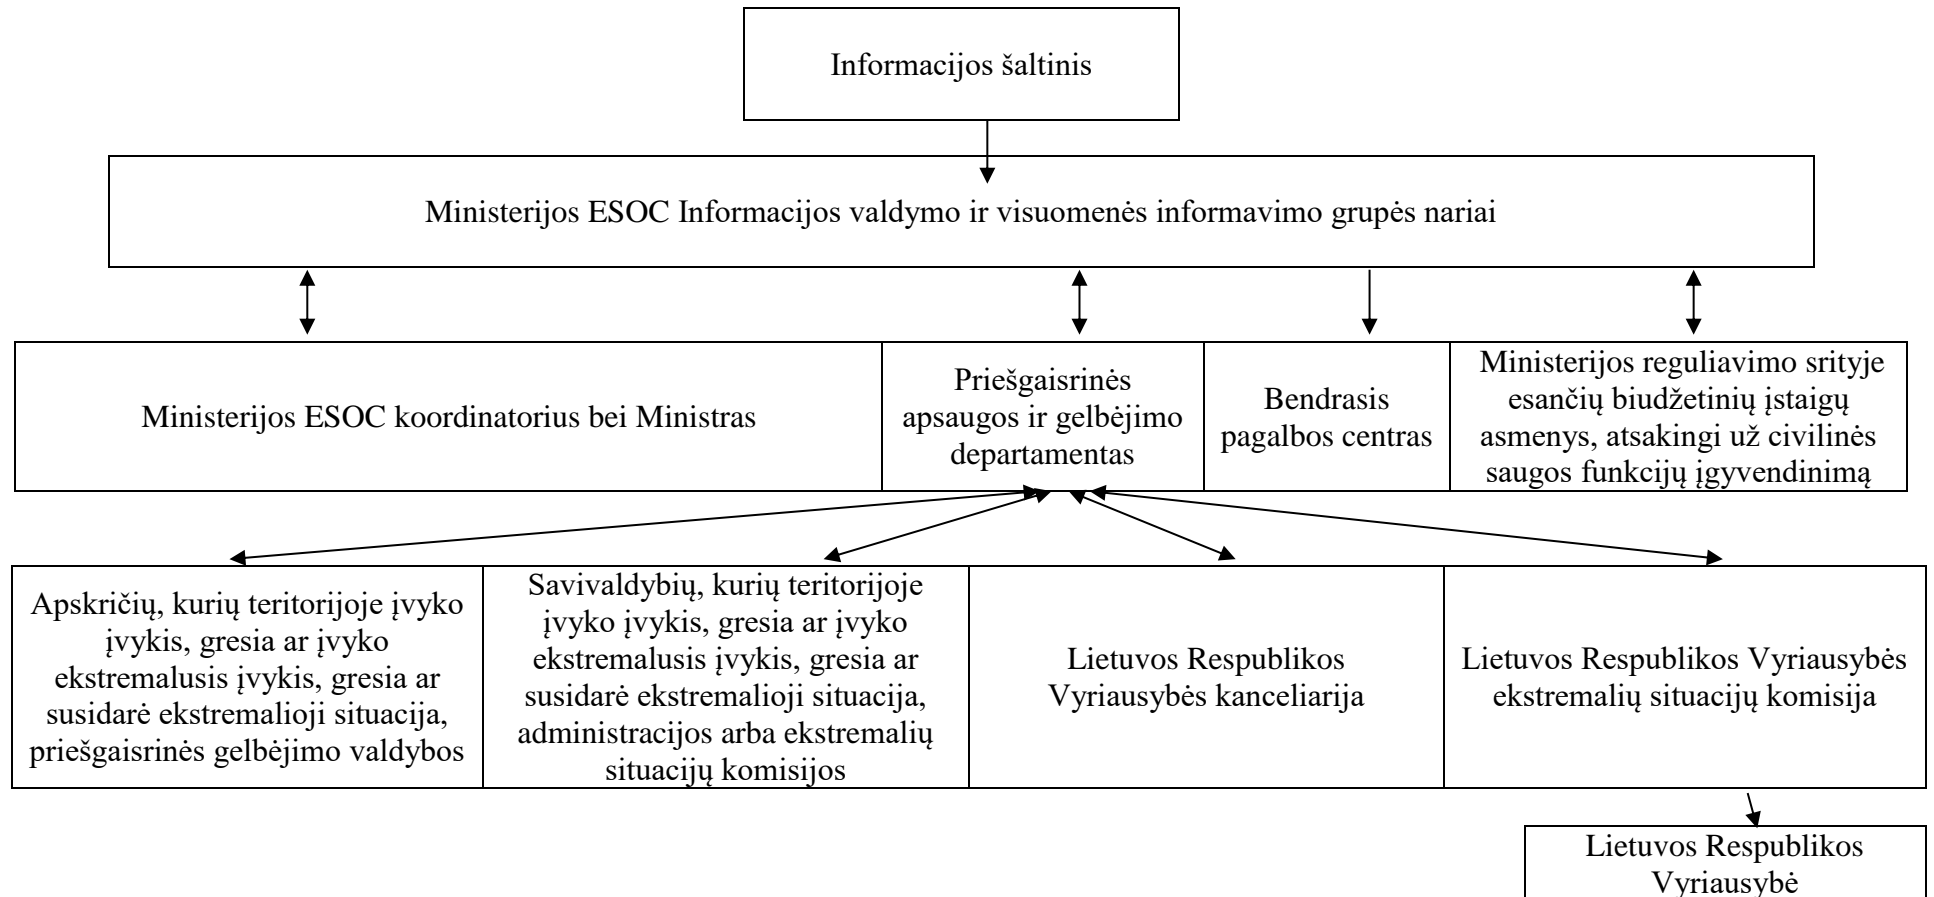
Informacijos šaltinis

Ministerijos ESOC Informacijos valdymo ir visuomenės informavimo grupės nariai

Ministerijos ESOC koordinatorius bei Ministras

Priešgaisrinės apsaugos ir gelbėjimo departamentas

Bendrasis pagalbos centras

Ministerijos reguliavimo srityje esančių biudžetinių įstaigų asmenys, atsakingi už civilinės saugos funkcijų įgyvendinimą

Apskričių, kurių teritorijoje įvyko įvykis, gresia ar įvyko ekstremalusis įvykis, gresia ar susidarė ekstremalioji situacija, priešgaisrinės gelbėjimo valdybos

Savivaldybių, kurių teritorijoje įvyko įvykis, gresia ar įvyko ekstremalusis įvykis, gresia ar susidarė ekstremalioji situacija, administracijos arba ekstremalių situacijų komisijos

Lietuvos Respublikos Vyriausybės kanceliarija

Lietuvos Respublikos Vyriausybės ekstremalių situacijų komisija

Lietuvos Respublikos Vyriausybė